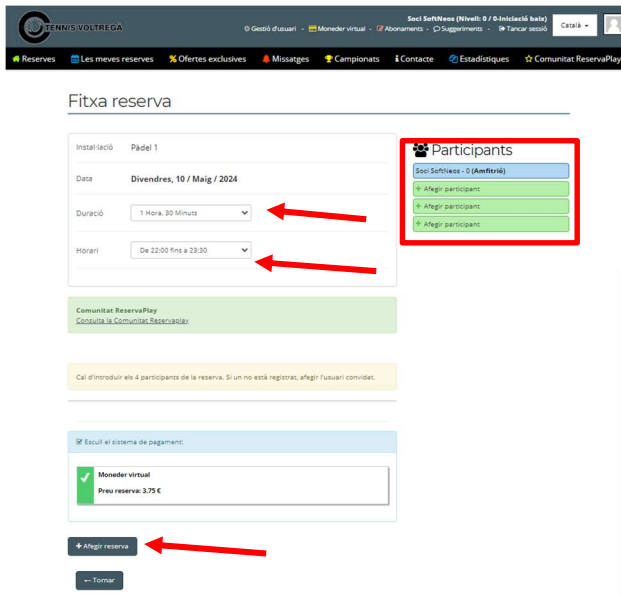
TENNIS VOLTREGA

Soci SoftNeos (Nivell: 0 / 0-Iniciació baix)

Gestió d'usuari - Moneder virtual - Abonaments - Suggeriments - Tancar sessió

Català

Reserves | Les meves reserves | Ofertes exclusives | Missatges | Campionats | Contacte | Estadístiques | Comunitat ReservaPlay

Fitxa reserva

Instal·lació: Pàdel 1

Data: Divendres, 10 / Maig / 2024

Duració: 1 Hora, 30 Minuts

Horari: De 22:00 fins a 23:30

Participants

Soci SoftNeos - 0 (Amfitrió)

+ Afegir participant

+ Afegir participant

+ Afegir participant

Comunitat ReservaPlay

Consulta la Comunitat Reservaplay

Cal d'introduir els 4 participants de la reserva. Si un no està registrat, afegir l'usuari convidat.

Escull el sistema de pagament:

Moneder virtual

Preu reserva: 3.75 €

+ Afegir reserva

← Tornar